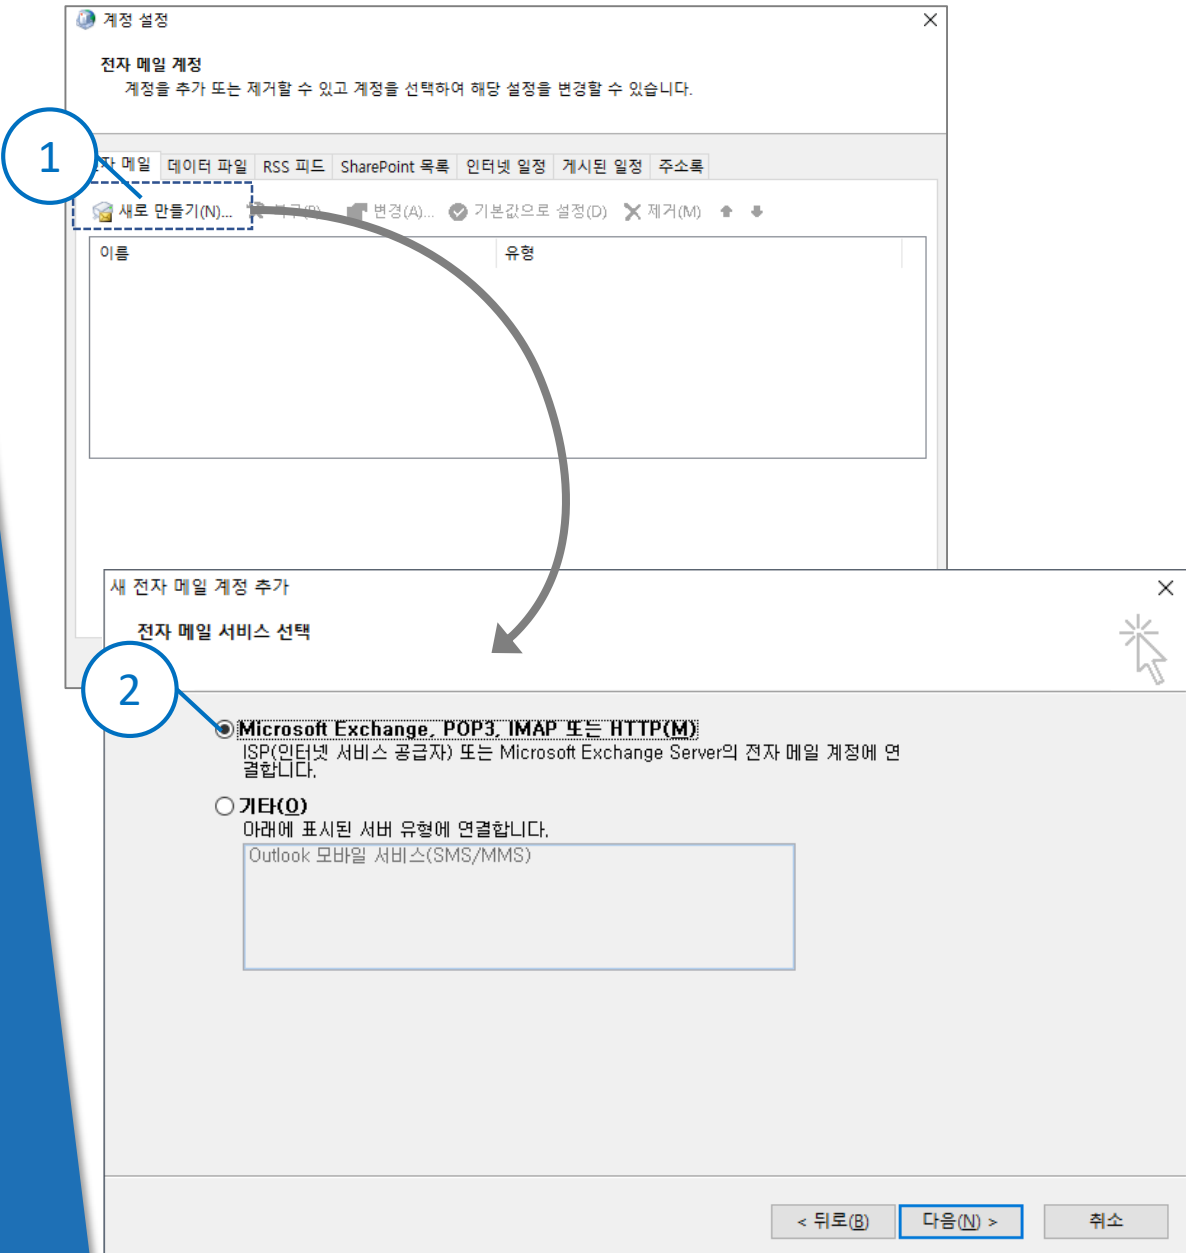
계정 설정

전자 메일 계정
계정을 추가 또는 제거할 수 있고 계정을 선택하여 해당 설정을 변경할 수 있습니다.

1

자 메일 | 데이터 파일 | RSS 피드 | SharePoint 목록 | 인터넷 일정 | 게시된 일정 | 주소록

새로 만들기(N)... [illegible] 변경(A)... 기본값으로 설정(D) 제거(M)

이름 | 유형

새 전자 메일 계정 추가

전자 메일 서비스 선택

2

Microsoft Exchange, POP3, IMAP 또는 HTTP(M)
ISP(인터넷 서비스 공급자) 또는 Microsoft Exchange Server의 전자 메일 계정에 연결합니다.

기타(O)
아래에 표시된 서버 유형에 연결합니다.
Outlook 모바일 서비스(SMS/MMS)

< 뒤로(B) | 다음(N) > | 취소